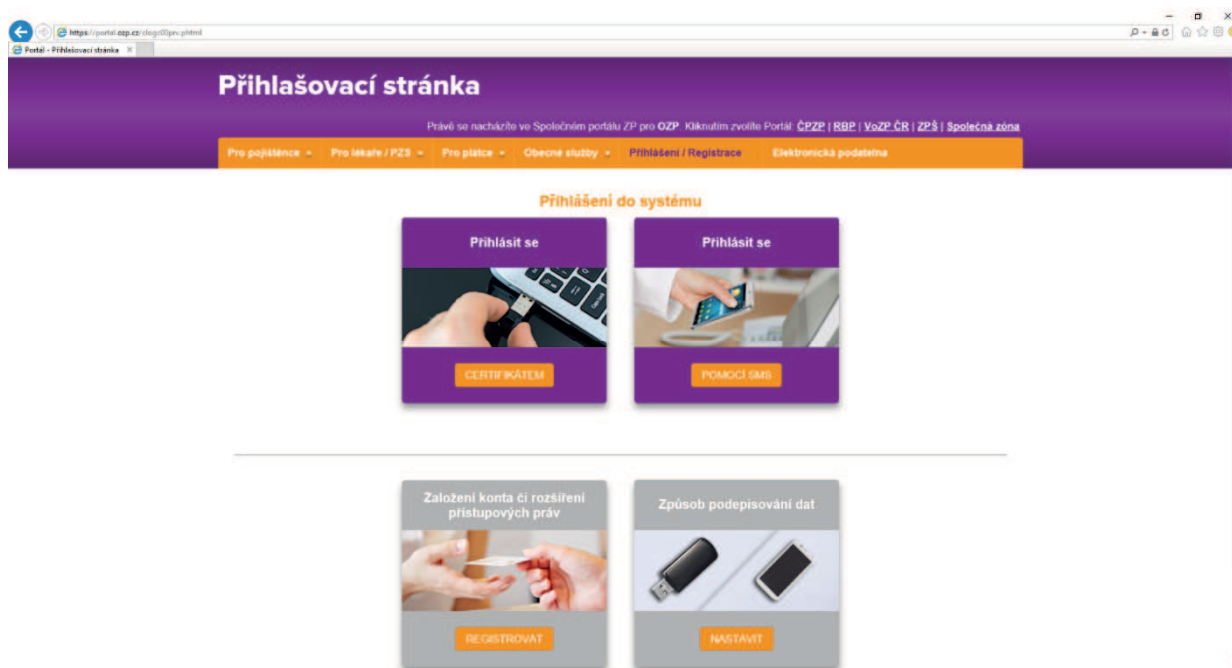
https://portal.ozp.cz/dlogz00prv.phtml

Portál - Přihlašovací stránka ×

Přihlašovací stránka

Právě se nacházíte ve Společném portálu ZP pro OZP. Kliknutím zvolíte Portál: ČPZP | RBP | VoZP ČR | ZPŠ | Společná zóna

Pro pojištěnce ▾ Pro lékaře / PZS ▾ Pro plátce ▾ Obecné služby ▾ Přihlášení / Registrace Elektronická podatelna

Přihlášení do systému

Přihlásit se

CERTIFIKÁTEM

Přihlásit se

POMOCÍ SMS

Založení konta či rozšíření přístupových práv

REGISTROVAT

Způsob podepisování dat

NASTAVIT